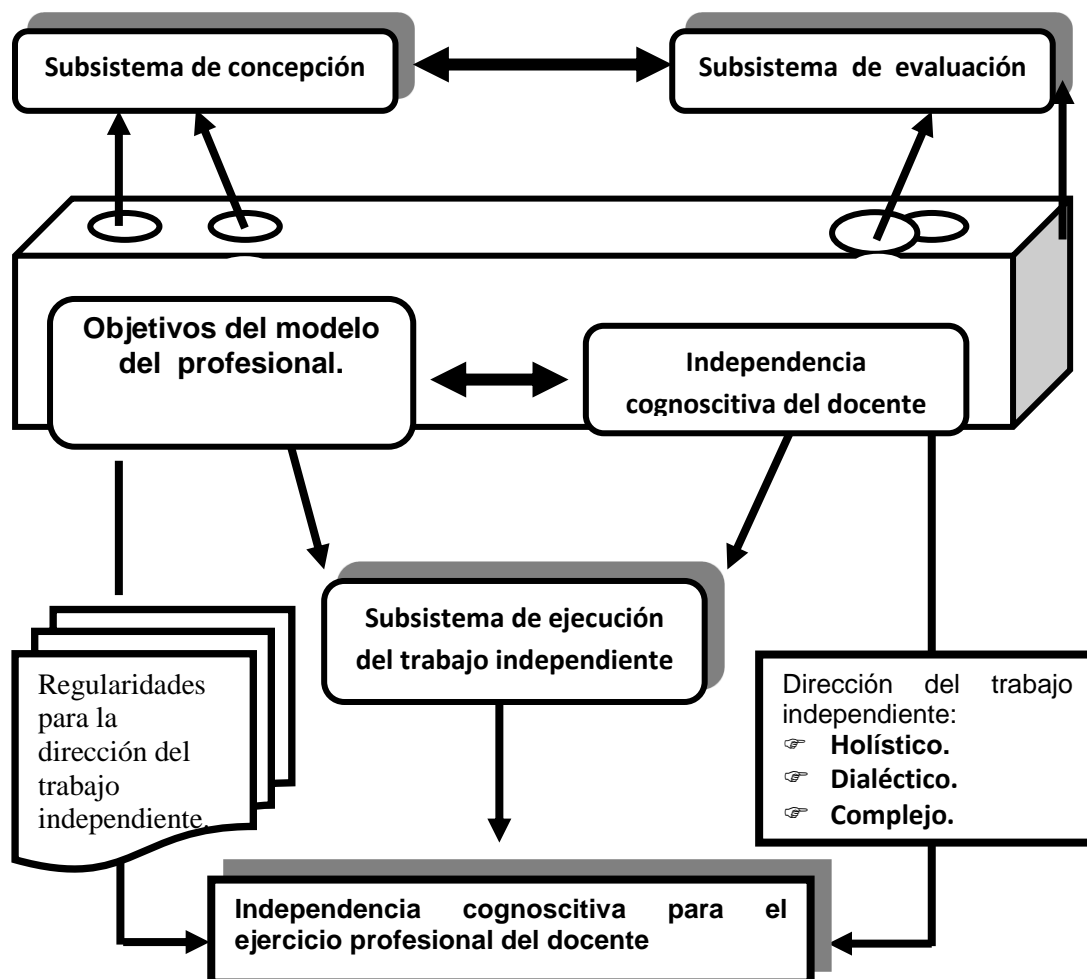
Subsistema de concepción

Subsistema de evaluación

Objetivos del modelo del profesional.

Independencia cognoscitiva del docente

Subsistema de ejecución del trabajo independiente

Regularidades para la dirección del trabajo independiente.

Dirección del trabajo independiente:
☞ Holístico.
☞ Dialéctico.
☞ Complejo.

Independencia cognoscitiva para el ejercicio profesional del docente